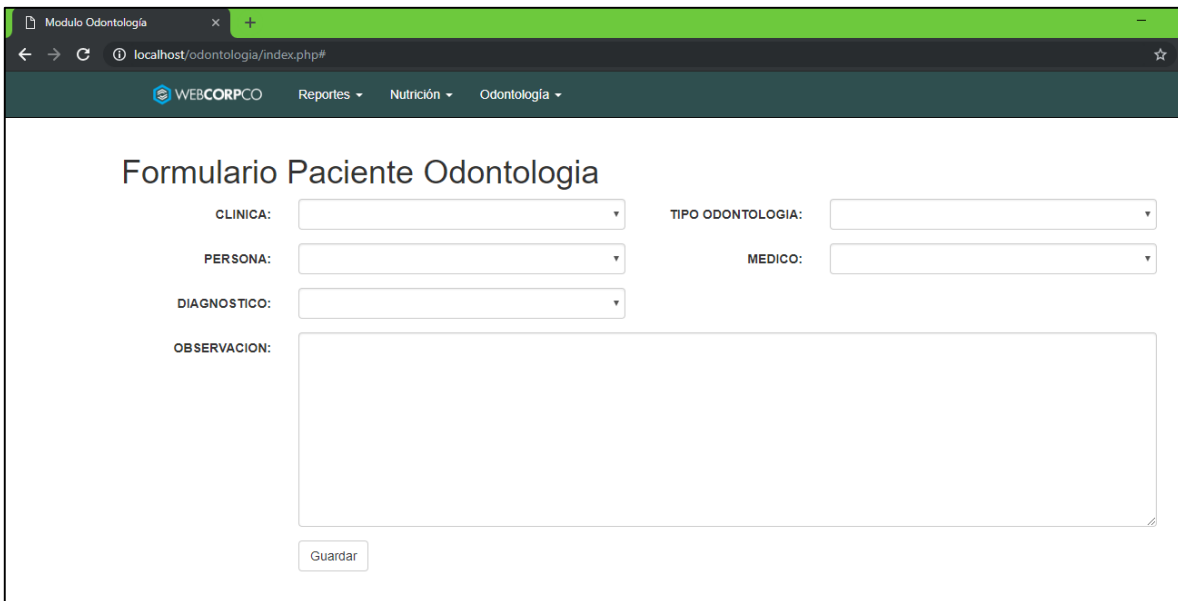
Modulo Odontología ×

localhost/odontologia/index.php#

WEBCORPCO Reportes Nutrición Odontología

Formulario Paciente Odontologia

CLINICA:

TIPO ODONTOLOGIA:

PERSONA:

MEDICO:

DIAGNOSTICO:

OBSERVACION:

Guardar